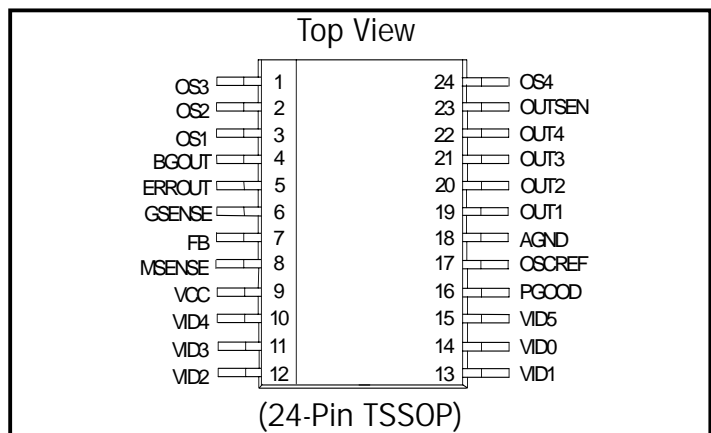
Top View

OS3 1
OS2 2
OS1 3
BGOUT 4
ERROUT 5
GSENSE 6
FB 7
MSENSE 8
VCC 9
VID4 10
VID3 11
VID2 12

24 OS4
23 OUTSEN
22 OUT4
21 OUT3
20 OUT2
19 OUT1
18 AGND
17 OSCREF
16 PGOOD
15 VID5
14 VID0
13 VID1

(24-Pin TSSOP)